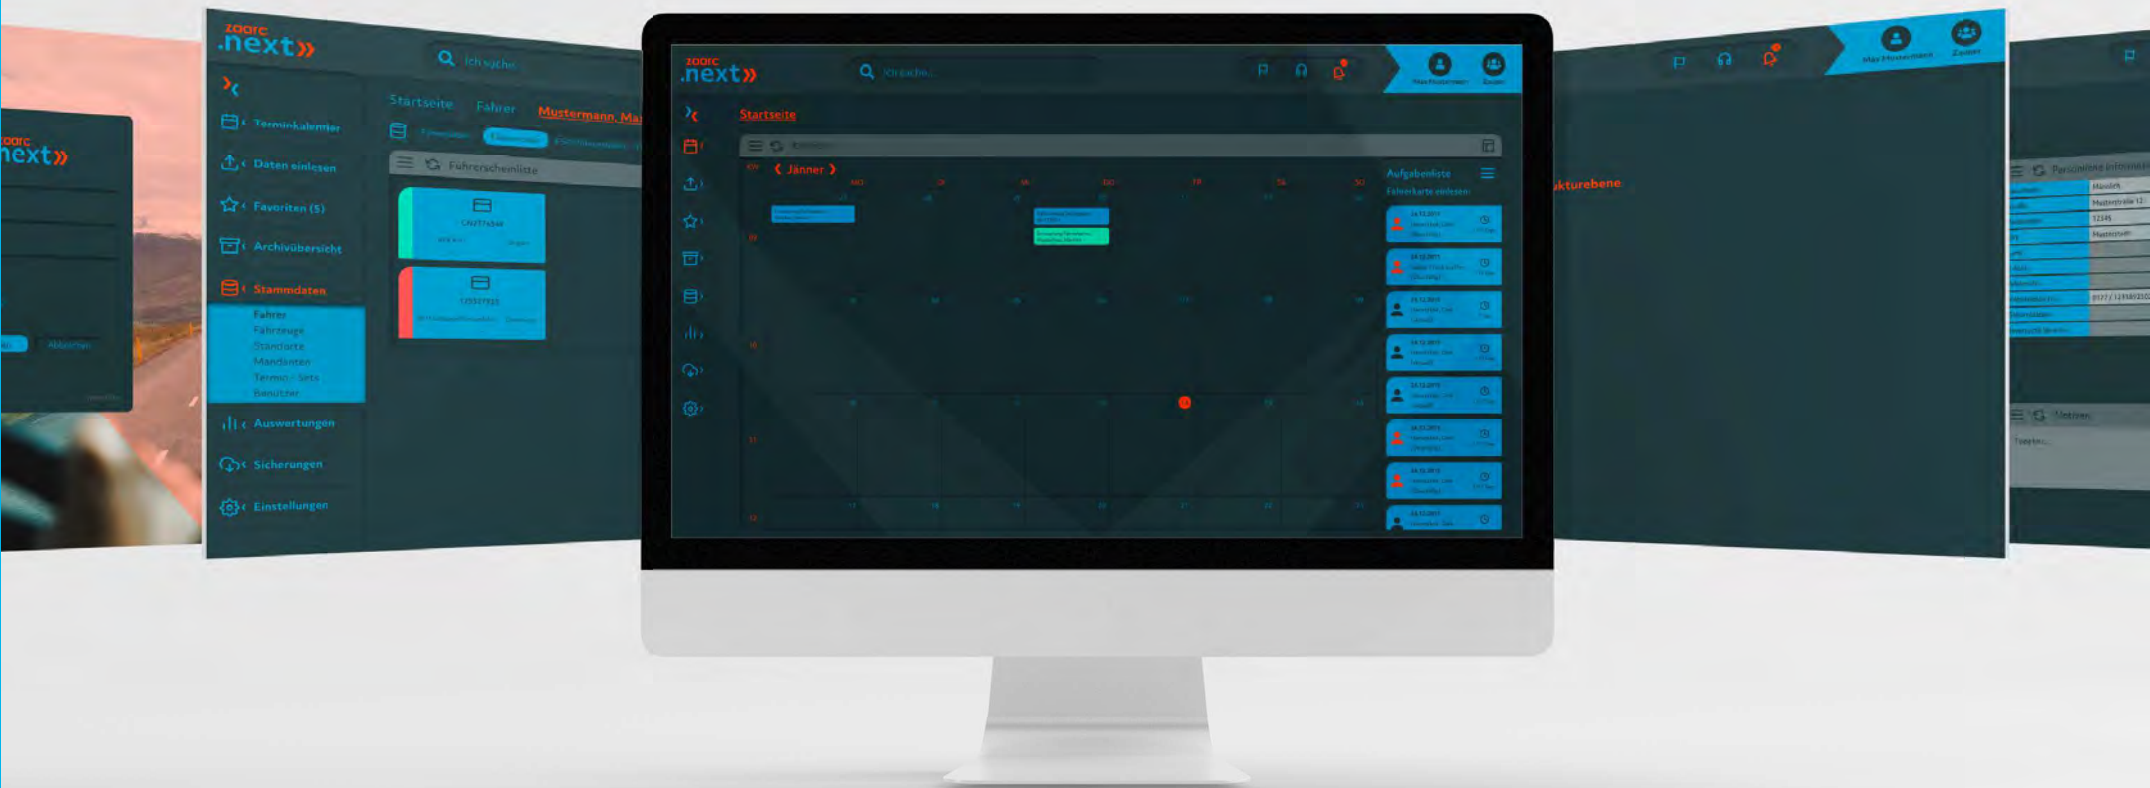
zoorc
.next»

zoorc
.next»

Ich suche...

Terminkalender
Daten einlesen
Favoriten (5)
Archivübersicht
Stammdaten
Fahrer
Fahrzeuge
Standorte
Mandanten
Termin - Sets
Benutzer
Auswertungen
Sicherungen
Einstellungen

Startseite Fahrer Mustermann, Max

Führerscheinliste

zoorc
.next»

Ich suche...

Startseite

Jänner

Aufgabenliste
Fahrerkarte einlesen

Max Mustermann

kturebene

Persönliche Informationen
Mustermann
Musterstraße 12
12345
Musterstadt
0177 / 12345123

Notizen